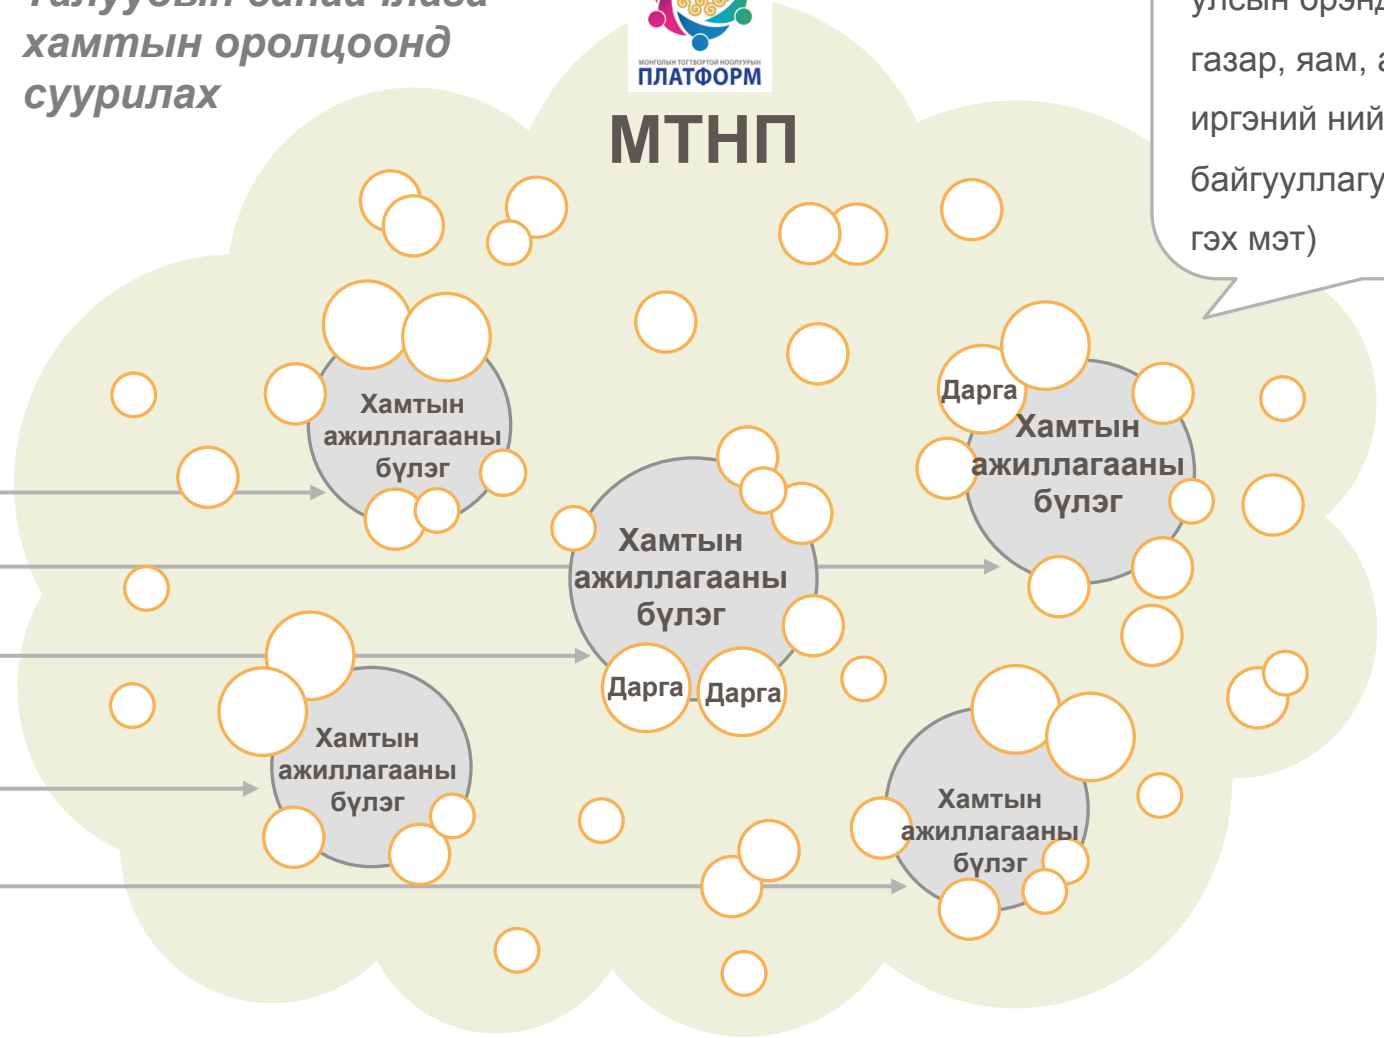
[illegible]
хамтын оролцоонд суурилах

МОНГОЛЫН ТОГТВОРТОЙ НООЛУУРЫН
ПЛАТФОРМ

МТНП

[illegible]
газар, яам, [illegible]
иргэний ний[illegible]
байгууллагу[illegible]
гэх мэт)

Хамтын ажиллагааны бүлэг

Дарга
Хамтын ажиллагааны бүлэг

Хамтын ажиллагааны бүлэг
Дарга
Дарга

Хамтын ажиллагааны бүлэг

Хамтын ажиллагааны бүлэг